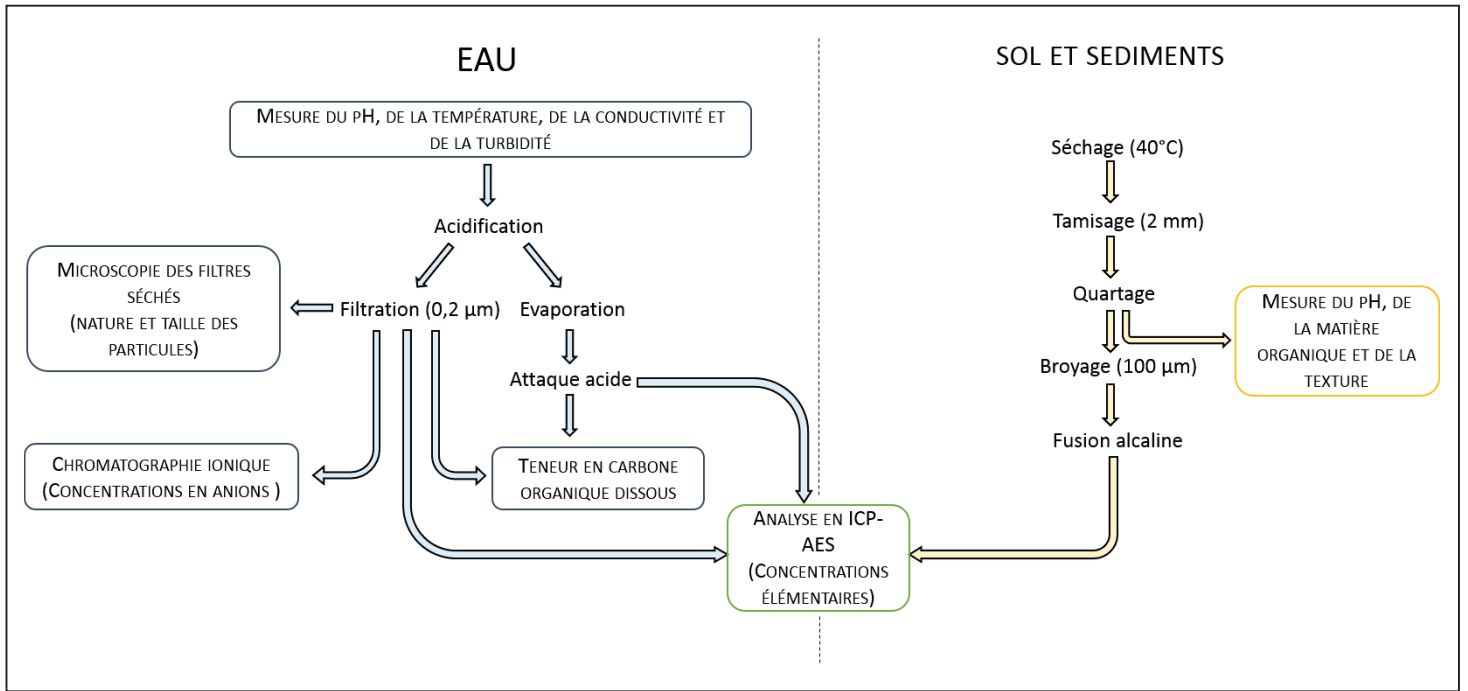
EAU

Mesure du pH, de la température, de la conductivité et de la turbidité

Acidification

Microscopie des filtres séchés (nature et taille des particules)

Filtration (0,2 µm)

Evaporation

Attaque acide

Chromatographie ionique (Concentrations en anions )

Teneur en carbone organique dissous

Analyse en ICP-AES (Concentrations élémentaires)

SOL ET SEDIMENTS

Séchage (40°C)

Tamisage (2 mm)

Quartage

Mesure du pH, de la matière organique et de la texture

Broyage (100 µm)

Fusion alcaline